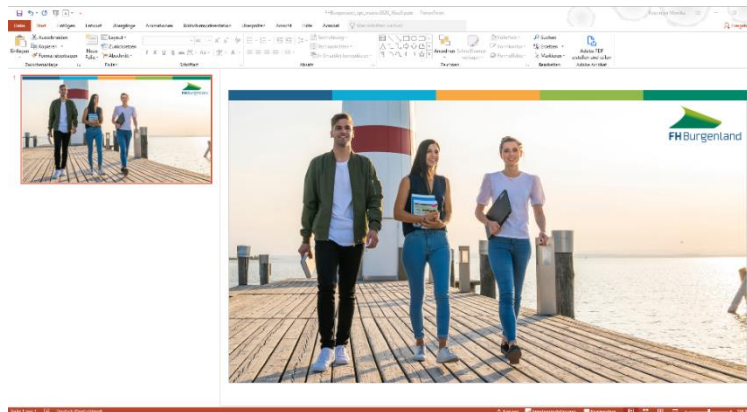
FHBurgenland_ppt_vorlage_2020_16zu9.pptx - PowerPoint

Datei Start Einfügen Entwurf Übergänge Animationen Bildschirmpräsentation Überprüfen Ansicht Hilfe Acrobat Was möchten Sie tun?

Einfügen Ausschneiden Kopieren Format übertragen Zwischenablage
Neue Folie Layout Zurücksetzen Abschnitt Folien
Schriftart
Absatz
Zeichnen
Suchen Ersetzen Markieren Bearbeiten
Adobe PDF erstellen und teilen Adobe Acrobat

1

FH Burgenland

FH Burgenland

Folie 1 von 1 Deutsch (Österreich)
Notizen Kommentare